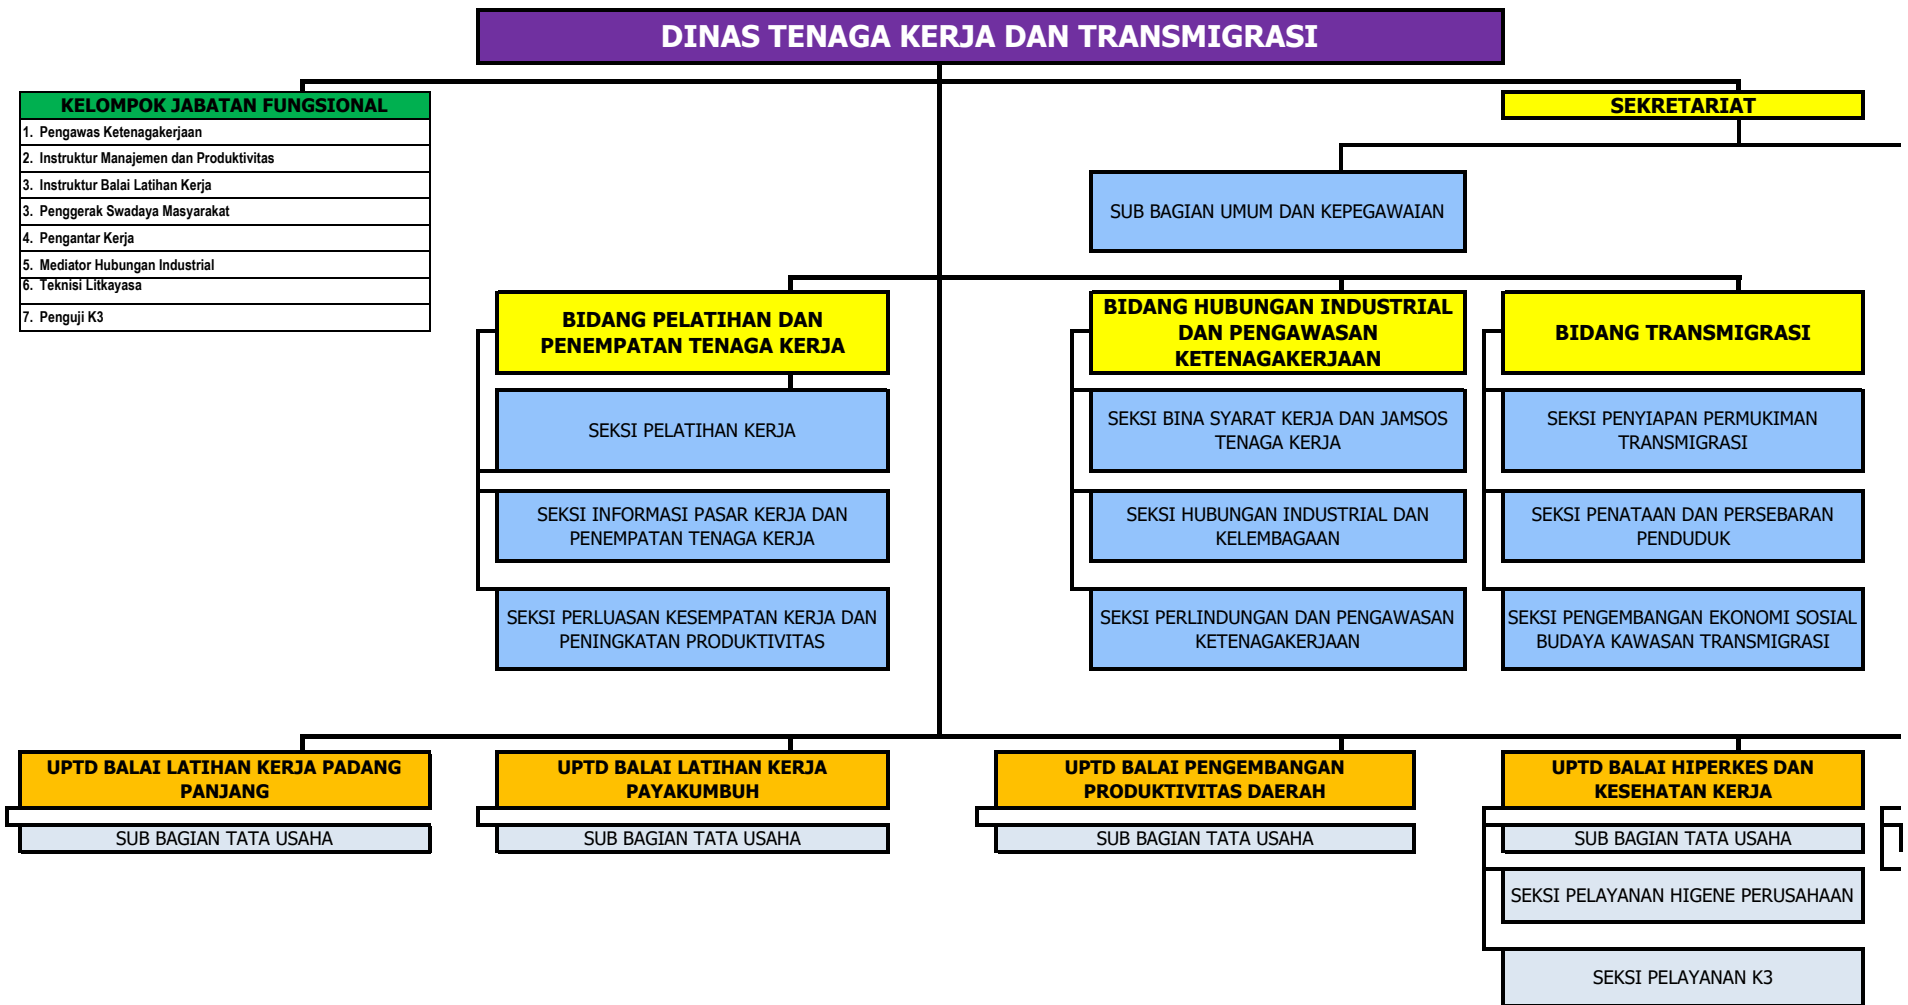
DINAS TENAGA KERJA DAN TRANSMIGRASI

KELOMPOK JABATAN FUNGSIONAL

1. Pengawas Ketenagakerjaan
2. Instruktur Manajemen dan Produktivitas
3. Instruktur Balai Latihan Kerja
3. Penggerak Swadaya Masyarakat
4. Pengantar Kerja
5. Mediator Hubungan Industrial
6. Teknisi Litkayasa
7. Penguji K3

SEKRETARIAT

SUB BAGIAN UMUM DAN KEPEGAWAIAN

BIDANG PELATIHAN DAN PENEMPATAN TENAGA KERJA

SEKSI PELATIHAN KERJA

SEKSI INFORMASI PASAR KERJA DAN PENEMPATAN TENAGA KERJA

SEKSI PERLUASAN KESEMPATAN KERJA DAN PENINGKATAN PRODUKTIVITAS

BIDANG HUBUNGAN INDUSTRIAL DAN PENGAWASAN KETENAGAKERJAAN

SEKSI BINA SYARAT KERJA DAN JAMSOS TENAGA KERJA

SEKSI HUBUNGAN INDUSTRIAL DAN KELEMBAGAAN

SEKSI PERLINDUNGAN DAN PENGAWASAN KETENAGAKERJAAN

BIDANG TRANSMIGRASI

SEKSI PENYIAPAN PERMUKIMAN TRANSMIGRASI

SEKSI PENATAAN DAN PERSEBARAN PENDUDUK

SEKSI PENGEMBANGAN EKONOMI SOSIAL BUDAYA KAWASAN TRANSMIGRASI

UPTD BALAI LATIHAN KERJA PADANG PANJANG

SUB BAGIAN TATA USAHA

UPTD BALAI LATIHAN KERJA PAYAKUMBUH

SUB BAGIAN TATA USAHA

UPTD BALAI PENGEMBANGAN PRODUKTIVITAS DAERAH

SUB BAGIAN TATA USAHA

UPTD BALAI HIPERKES DAN KESEHATAN KERJA

SUB BAGIAN TATA USAHA

SEKSI PELAYANAN HIGENE PERUSAHAAN

SEKSI PELAYANAN K3